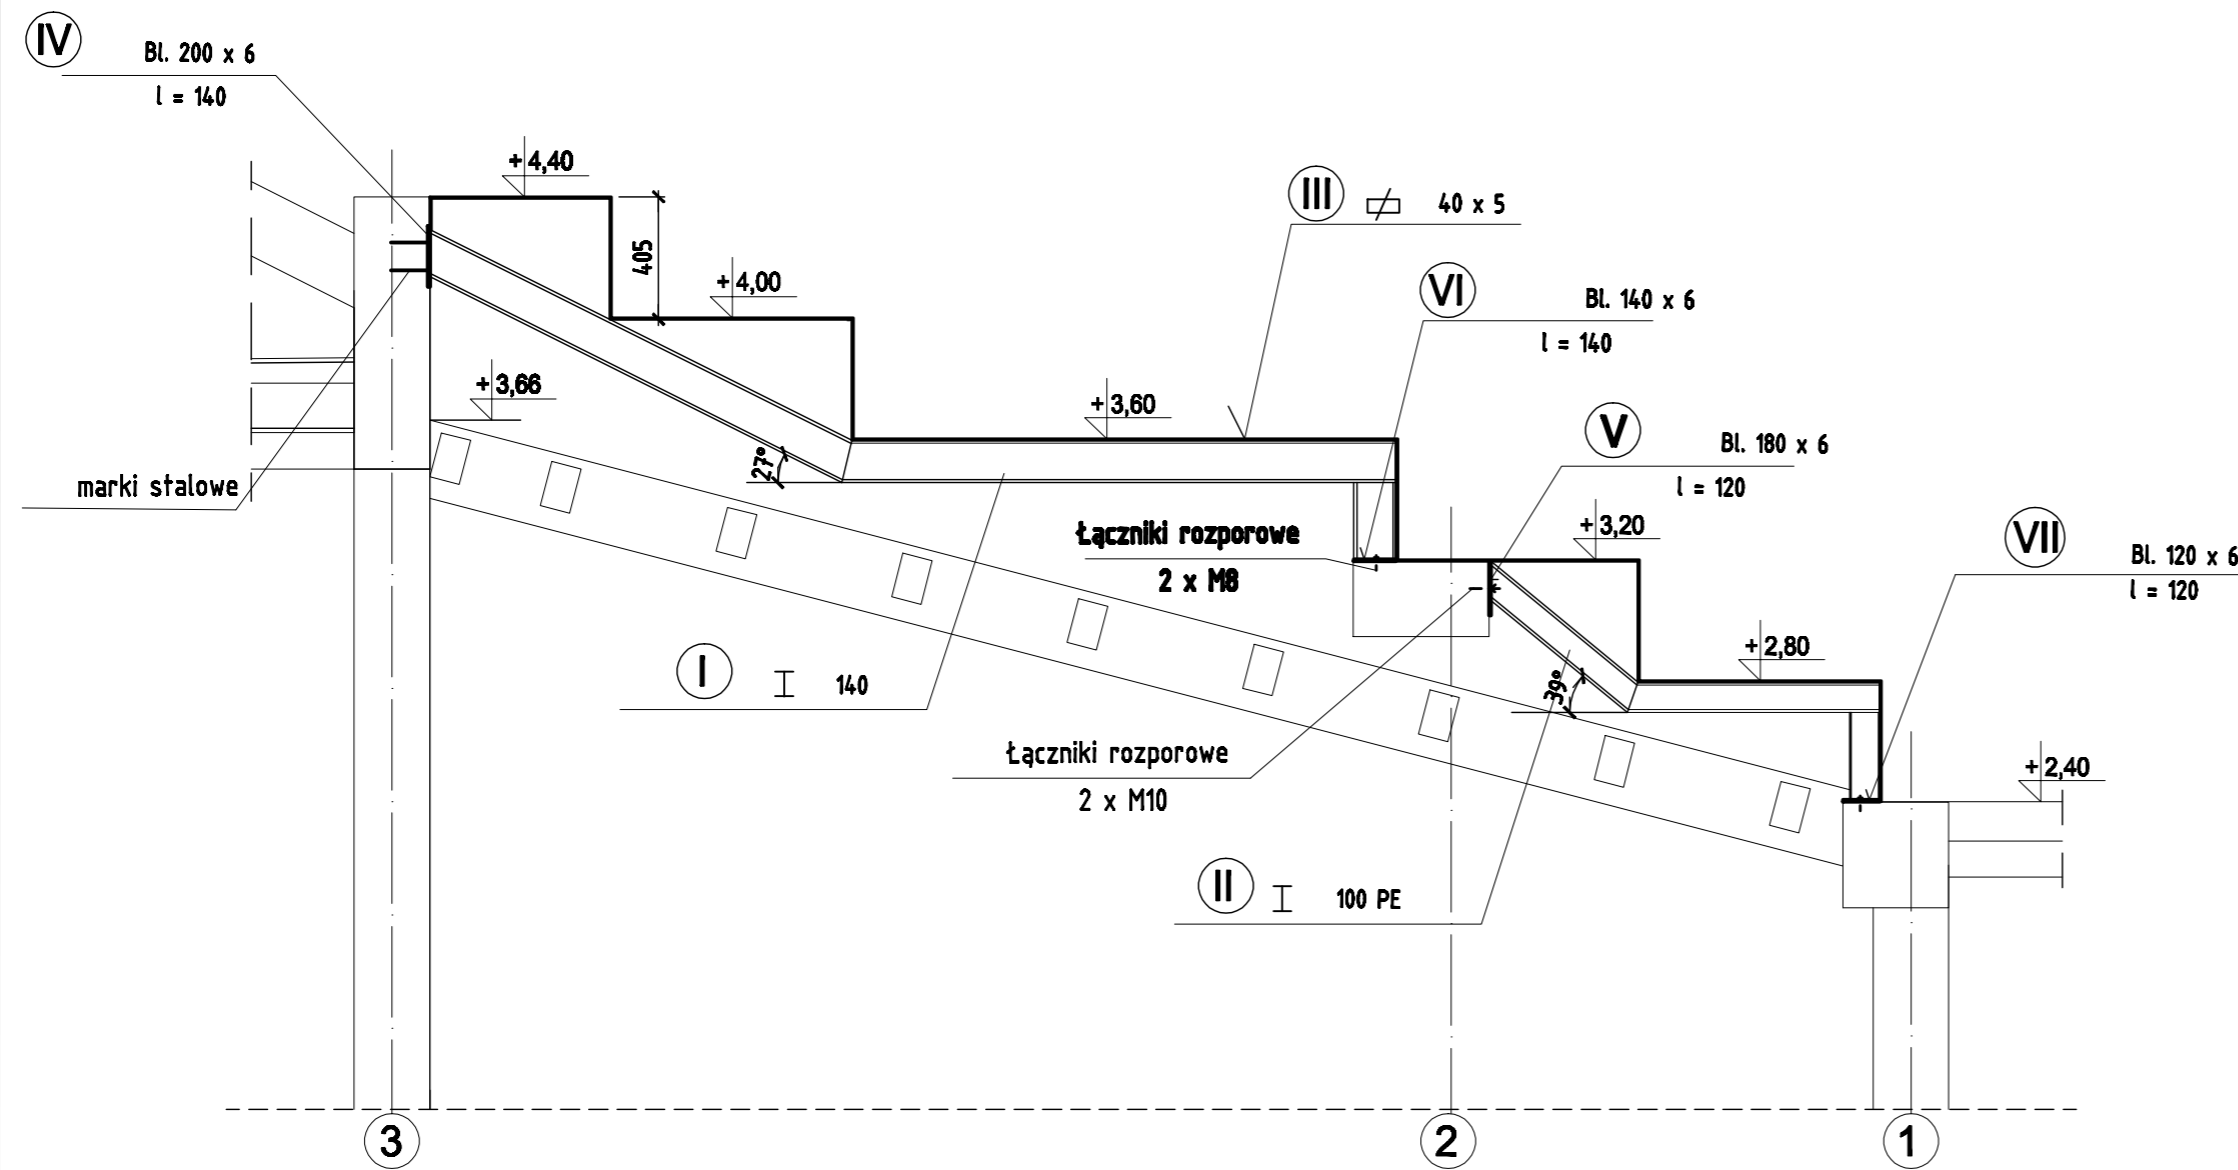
IV
Bl. 200 x 6
l = 140

+4,40
405
+4,00
III
40 x 5
VI
Bl. 140 x 6
l = 140
+3,66
+3,60
V
Bl. 180 x 6
l = 120
27°
marki stalowe
Łączniki rozporowe
2 x M8
+3,20
VII
Bl. 120 x 6
l = 120
+2,80
I
140
39°
Łączniki rozporowe
2 x M10
+2,40
II
100 PE
3
2
1